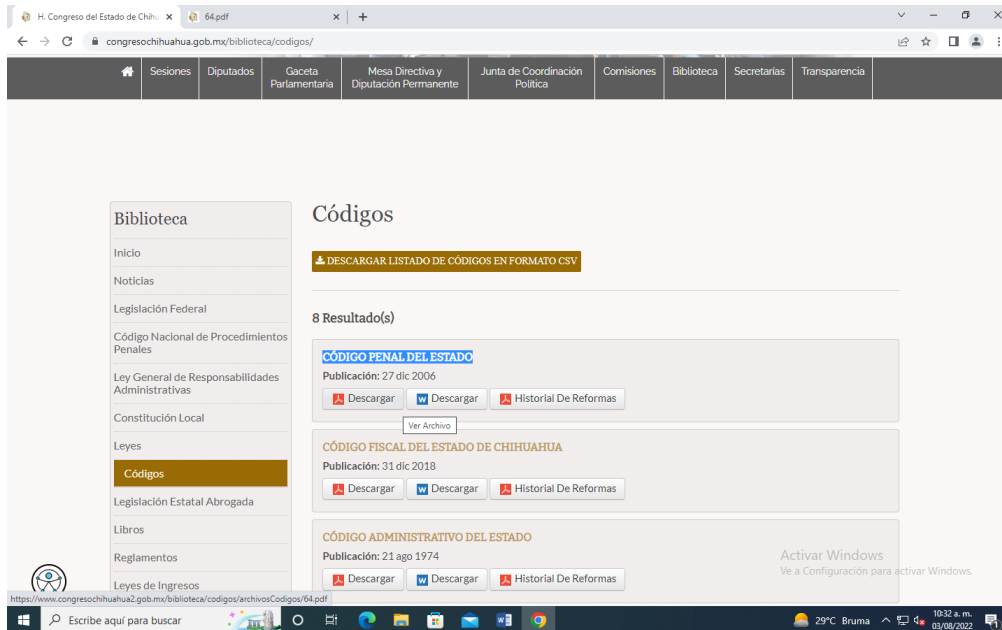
H. Congreso del Estado de Chih × 64.pdf × +

congresochihuahua.gob.mx/biblioteca/codigos/

Sesiones | Diputados | Gaceta Parlamentaria | Mesa Directiva y Diputación Permanente | Junta de Coordinación Política | Comisiones | Biblioteca | Secretarias | Transparencia

Biblioteca

Inicio
Noticias
Legislación Federal
Código Nacional de Procedimientos Penales
Ley General de Responsabilidades Administrativas
Constitución Local
Leyes
Códigos
Legislación Estatal Abrogada
Libros
Reglamentos
Leyes de Ingresos

Códigos

DESCARGAR LISTADO DE CÓDIGOS EN FORMATO CSV

8 Resultado(s)

CÓDIGO PENAL DEL ESTADO
Publicación: 27 dic 2006
Descargar | Descargar | Historial De Reformas
Ver Archivo

CÓDIGO FISCAL DEL ESTADO DE CHIHUAHUA
Publicación: 31 dic 2018
Descargar | Descargar | Historial De Reformas

CÓDIGO ADMINISTRATIVO DEL ESTADO
Publicación: 21 ago 1974
Descargar | Descargar | Historial De Reformas

Activar Windows
Ve a Configuración para activar Windows.

https://www.congresochihuahua2.gob.mx/biblioteca/codigos/archivosCodigos/64.pdf

Escribe aquí para buscar

29°C Bruma 10:32 a. m. 03/08/2022